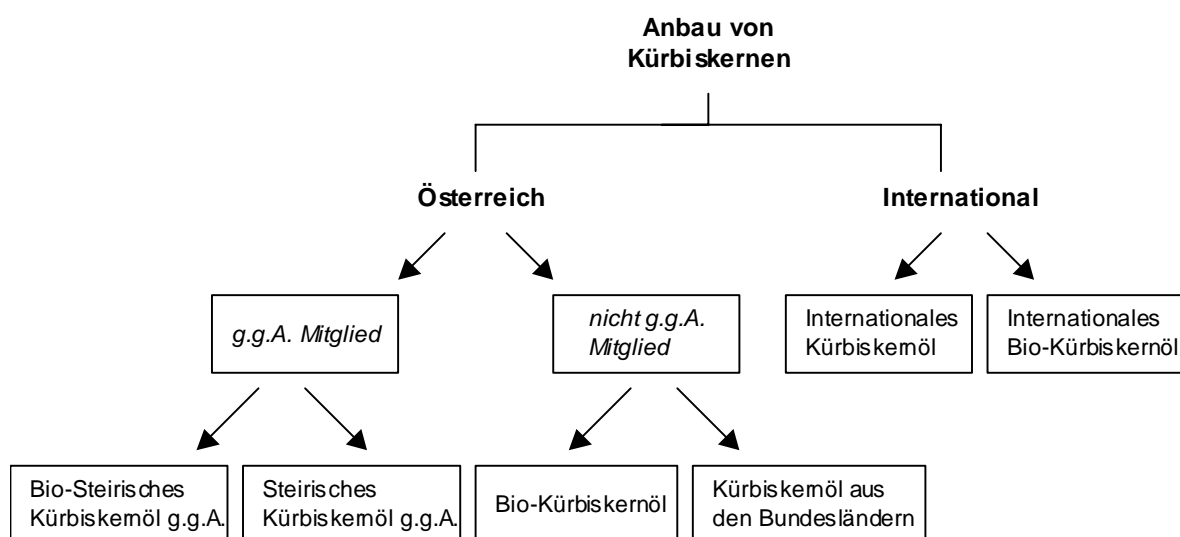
Anbau von Kürbiskernen

Österreich

International

g.g.A. Mitglied

nicht g.g.A. Mitglied

Internationales Kürbiskernöl

Internationales Bio-Kürbiskernöl

Bio-Steirisches Kürbiskernöl g.g.A.

Steirisches Kürbiskernöl g.g.A.

Bio-Kürbiskernöl

Kürbiskernöl aus den Bundesländern